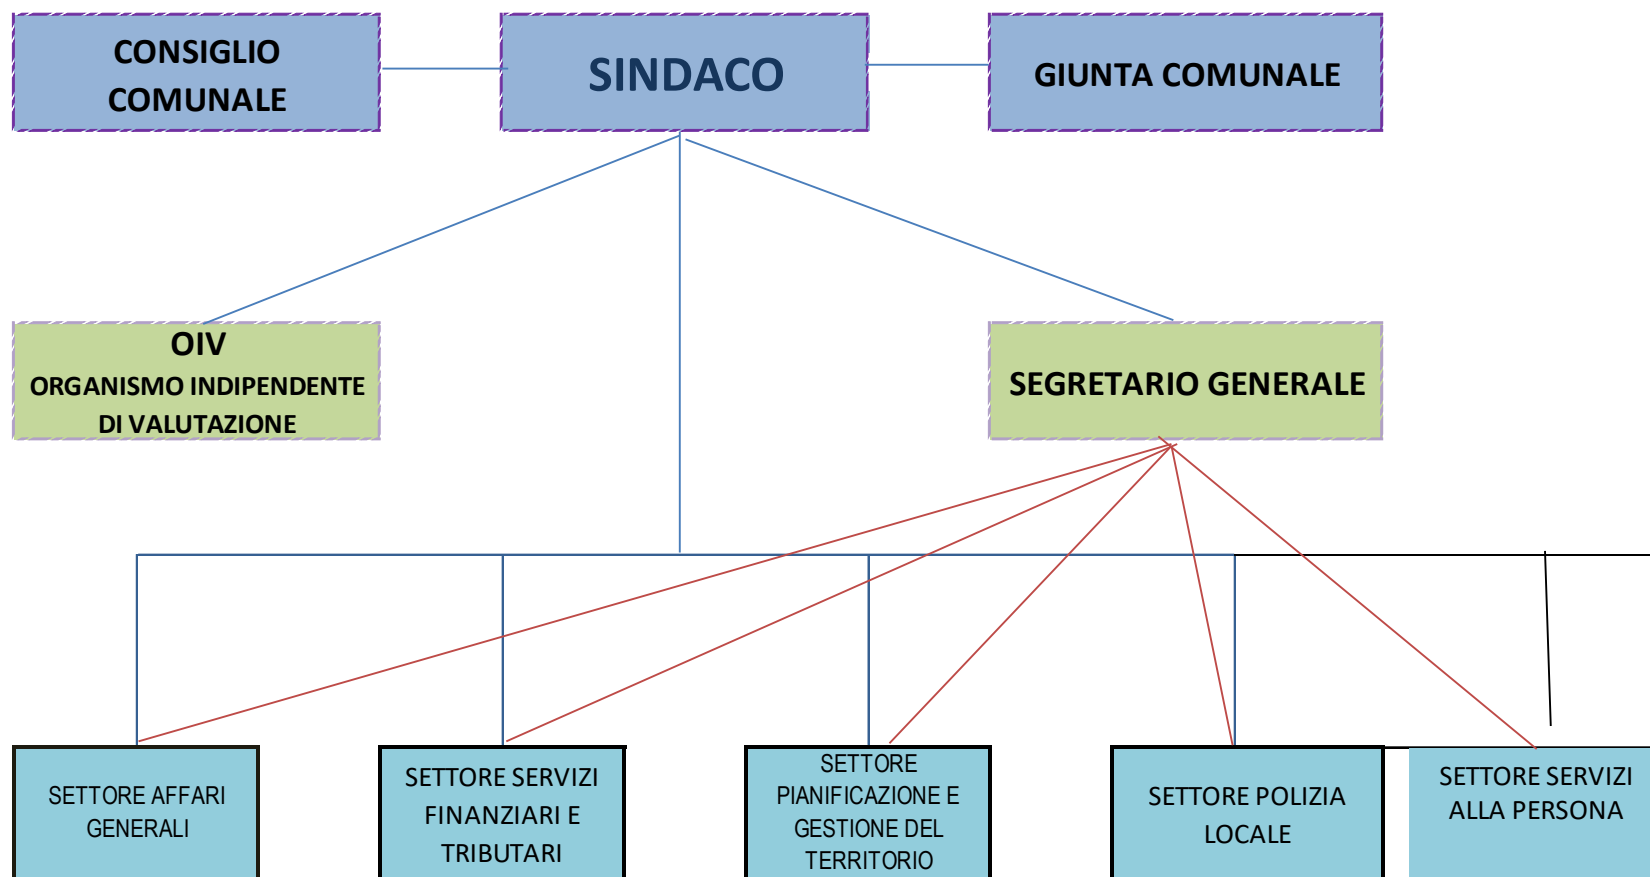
CONSIGLIO COMUNALE

SINDACO

GIUNTA COMUNALE

OIV
ORGANISMO INDIPENDENTE DI VALUTAZIONE

SEGRETARIO GENERALE

SETTORE AFFARI GENERALI

SETTORE SERVIZI FINANZIARI E TRIBUTARI

SETTORE PIANIFICAZIONE E GESTIONE DEL TERRITORIO

SETTORE POLIZIA LOCALE

SETTORE SERVIZI ALLA PERSONA